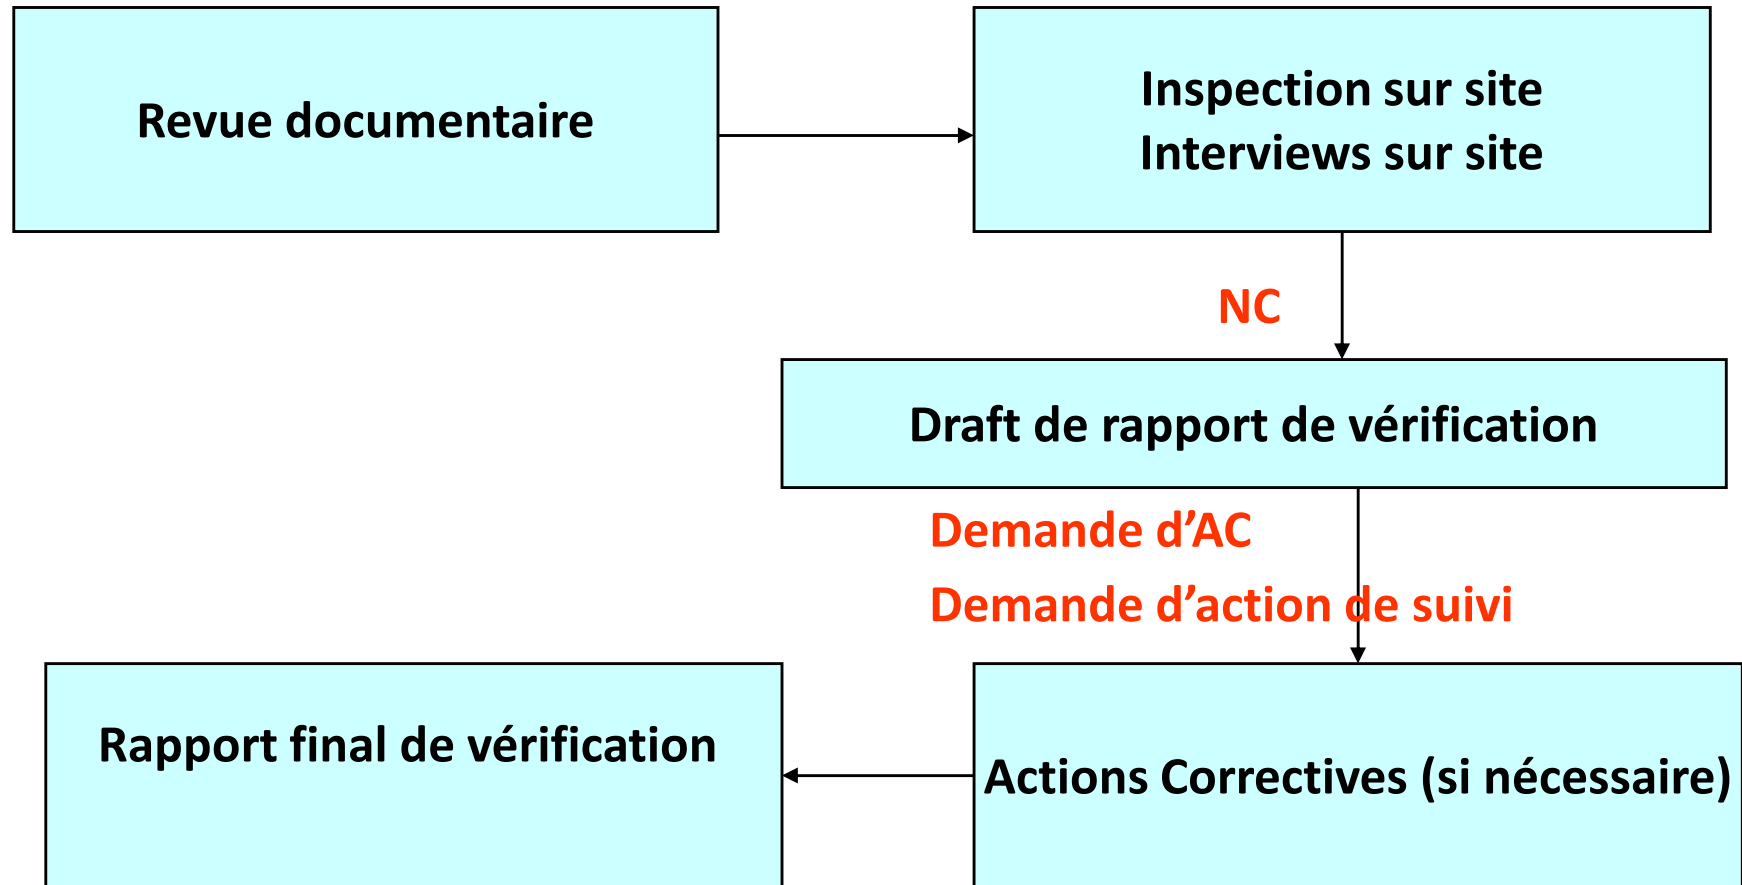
Revue documentaire

Inspection sur site
Interviews sur site

NC

Draft de rapport de vérification

Demande d’AC

Demande d’action de suivi

Rapport final de vérification

Actions Correctives (si nécessaire)